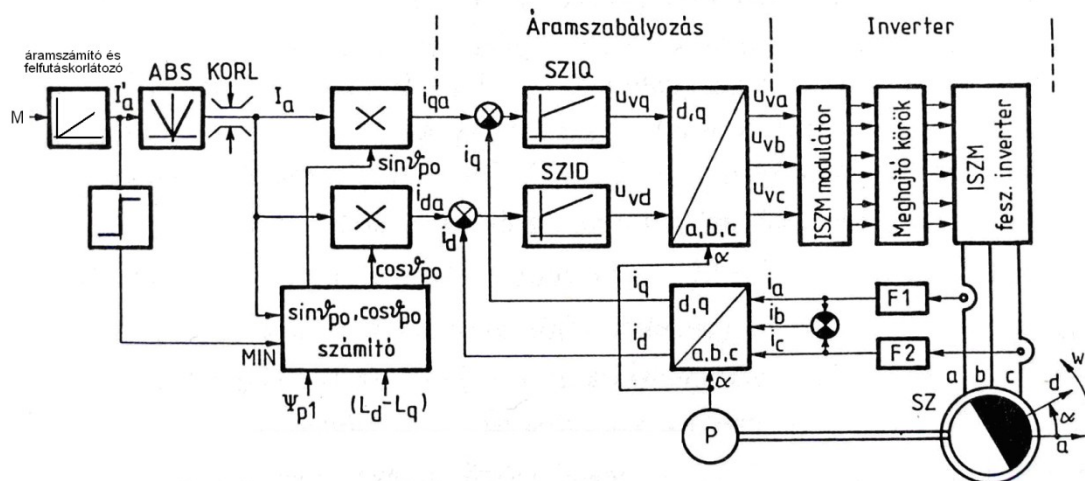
Áramszabályozás

Inverter

áramszámító és felfutáskorlátozó

M

$I'_a$

ABS

KORL

$I_a$

$i_{qa}$

$\sin\vartheta_{po}$

$i_{da}$

$\cos\vartheta_{po}$

$i_q$

$i_d$

SZIQ

SZID

$u_{vq}$

$u_{vd}$

d,q

a,b,c

$\alpha$

$u_{va}$

$u_{vb}$

$u_{vc}$

ISZM modulátor

Meghajtó körök

ISZM fesz. inverter

$i_q$

$i_d$

d,q

a,b,c

$\alpha$

$i_a$

$i_b$

$i_c$

F1

F2

$\sin\vartheta_{po}, \cos\vartheta_{po}$ számító

MIN

$\Psi_{p1}$

$(L_d-L_q)$

P

a b c

SZ

w

d

$\alpha$

a